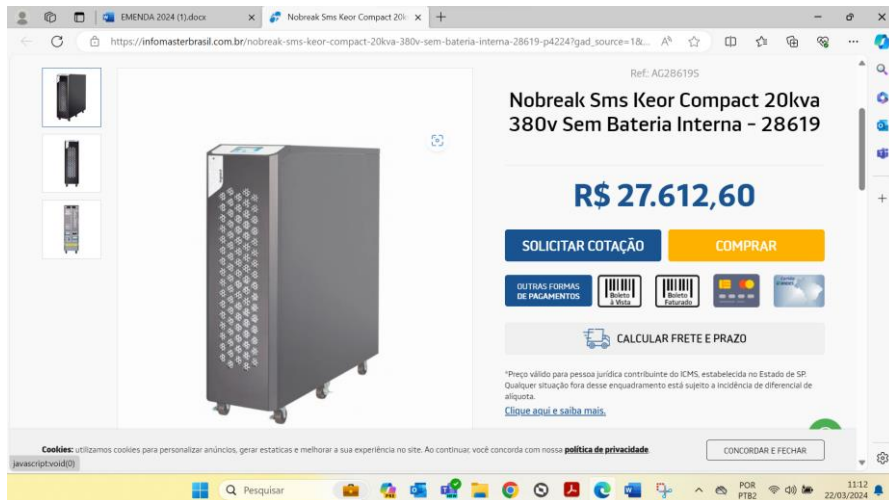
EMENDA 2024 (1).docx
Nobreak Sms Keor Compact 20k
https://infomasterbrasil.com.br/nobreak-sms-keor-compact-20kva-380v-sem-bateria-interna-28619-p4224?gad_source=1&...

Ref.: AG286195

Nobreak Sms Keor Compact 20kva 380v Sem Bateria Interna - 28619

R$ 27.612,60

SOLICITAR COTAÇÃO
COMPRAR

OUTRAS FORMAS DE PAGAMENTOS
Boleto à Vista
Boleto Faturado

CALCULAR FRETE E PRAZO

*Preço válido para pessoa jurídica contribuinte do ICMS, estabelecida no Estado de SP. Qualquer situação fora desse enquadramento está sujeito a incidência de diferencial de alíquota.
Clique aqui e saiba mais.

Cookies: utilizamos cookies para personalizar anúncios, gerar estatísticas e melhorar a sua experiência no site. Ao continuar, você concorda com nossa política de privacidade.
CONCORDAR E FECHAR

javascript:void(0)

Pesquisar
POR PTB2
11:12
22/03/2024